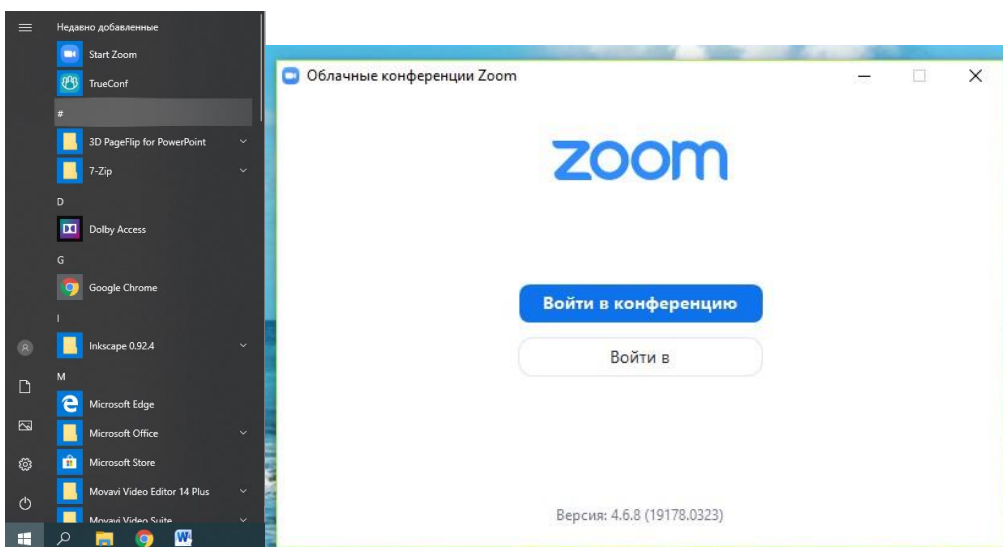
Недавно добавленные
Start Zoom
TrueConf
#
3D PageFlip for PowerPoint
7-Zip
D
Dolby Access
G
Google Chrome
I
Inkscape 0.92.4
M
Microsoft Edge
Microsoft Office
Microsoft Store
Movavi Video Editor 14 Plus
Movavi Video Suite

Облачные конференции Zoom

zoom

Войти в конференцию

Войти в

Версия: 4.6.8 (19178.0323)